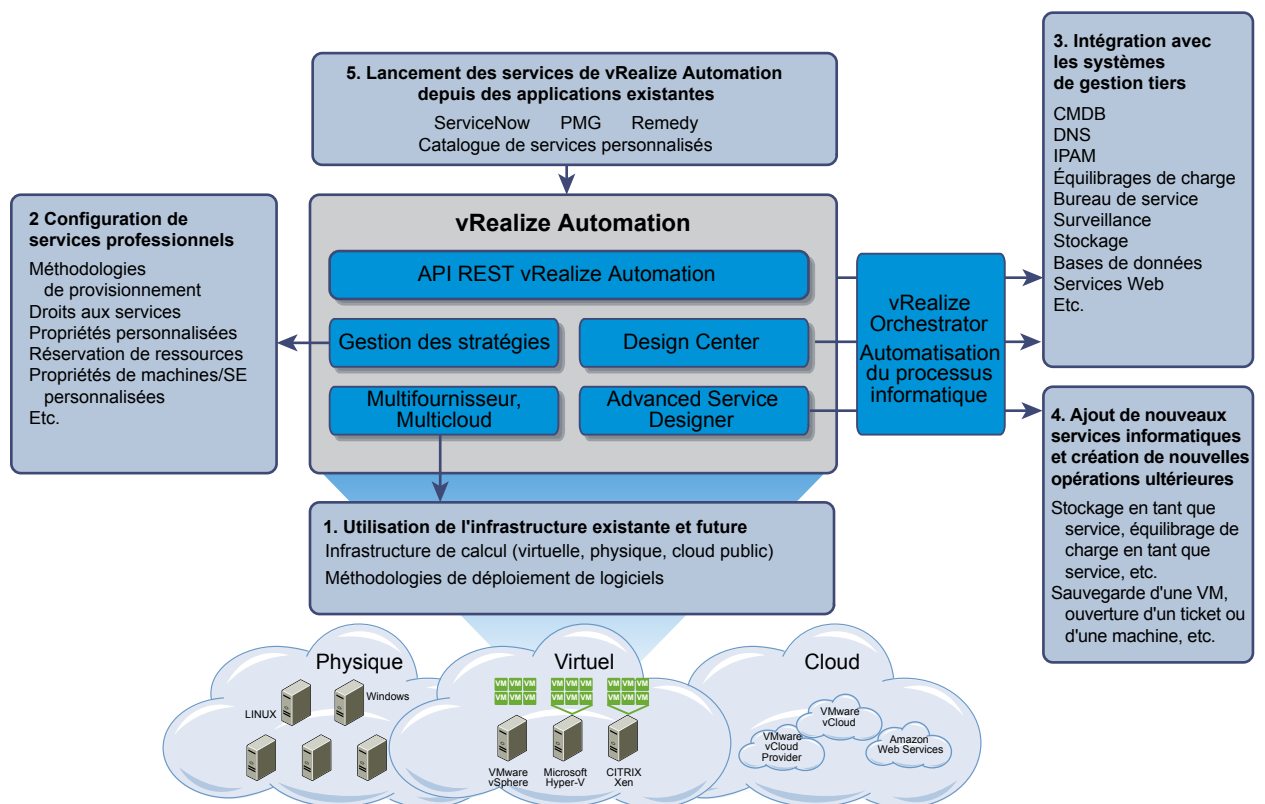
5. Lancement des services de vRealize Automation depuis des applications existantes

ServiceNow PMG Remedy
Catalogue de services personnalisés

3. Intégration avec les systèmes de gestion tiers

CMDB
DNS
IPAM
Équilibrages de charge
Bureau de service
Surveillance
Stockage
Bases de données
Services Web
Etc.

2 Configuration de services professionnels

Méthodologies de provisionnement
Droits aux services
Propriétés personnalisées
Réservation de ressources
Propriétés de machines/SE personnalisées
Etc.

vRealize Automation

API REST vRealize Automation

Gestion des stratégies

Design Center

Multifournisseur, Multicloud

Advanced Service Designer

vRealize Orchestrator

Automatisation du processus informatique

4. Ajout de nouveaux services informatiques et création de nouvelles opérations ultérieures

Stockage en tant que service, équilibrage de charge en tant que service, etc.
Sauvegarde d'une VM, ouverture d'un ticket ou d'une machine, etc.

1. Utilisation de l'infrastructure existante et future

Infrastructure de calcul (virtuelle, physique, cloud public)
Méthodologies de déploiement de logiciels

Physique

LINUX

Windows

Virtuel

VM VM VM VM VM VM VM VM VM VM VM VM VM VM VM VM VM VM

VMware vSphere

Microsoft Hyper-V

CITRIX Xen

Cloud

VMware vCloud

VMware vCloud Provider

Amazon Web Services